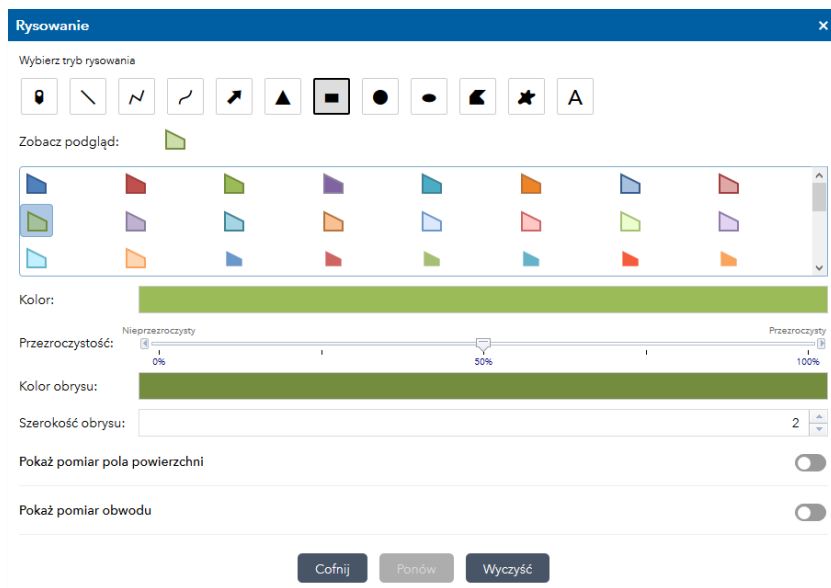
Rysowanie ×

Wybierz tryb rysowania

A

Zobacz podgląd:

Kolor:

Przezroczystość:

Nieprzezroczysty

Przezroczysty

0%

50%

100%

Kolor obrysu:

Szerokość obrysu:

2

Pokaż pomiar pola powierzchni

Pokaż pomiar obwodu

Cofnij

Ponów

Wyczyść